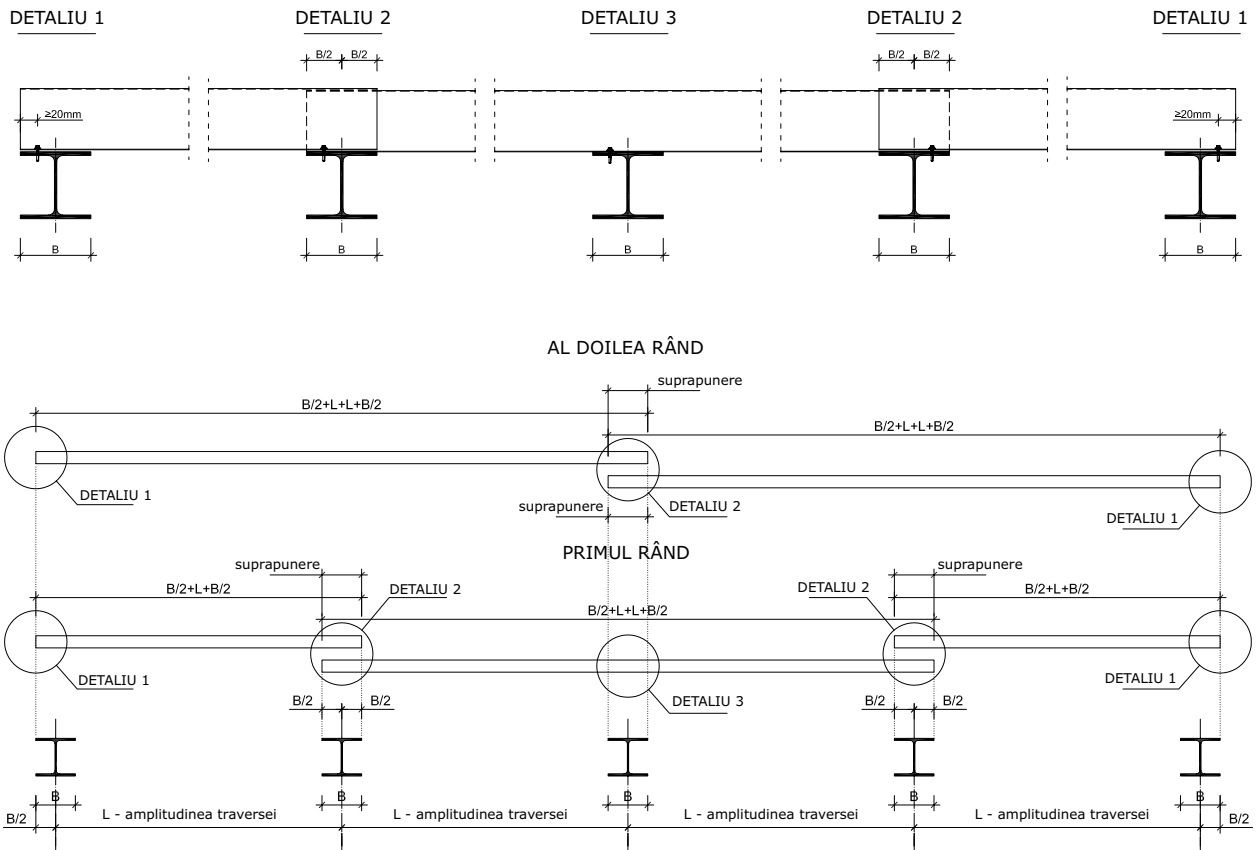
DETALIU 1

DETALIU 2

DETALIU 3

DETALIU 2

DETALIU 1

B/2 B/2

B/2 B/2

≥20mm

≥20mm

B B B B B

AL DOILEA RÂND

suprapunere

B/2+L+L+B/2

B/2+L+L+B/2

DETALIU 1

DETALIU 2

suprapunere

DETALIU 1

PRIMUL RÂND

suprapunere

suprapunere

B/2+L+B/2

DETALIU 2

DETALIU 2

B/2+L+B/2

B/2+L+L+B/2

DETALIU 1

DETALIU 3

DETALIU 1

B/2 B/2

B/2 B/2

B B B B B

B/2

L - amplitudinea traversei

L - amplitudinea traversei

L - amplitudinea traversei

L - amplitudinea traversei

B/2